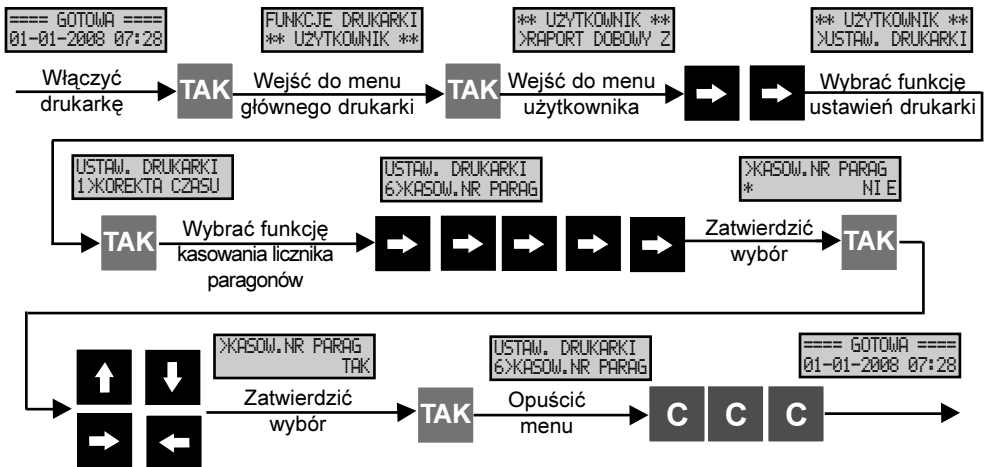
==== GOTOWA ====
01-01-2008 07:28

Włączyć drukarkę

TAK

Wejść do menu głównego drukarki

FUNKCJE DRUKARKI
** UŻYTKOWNIK **

TAK

Wejść do menu użytkownika

** UŻYTKOWNIK **
>RAPORT DOBOWY Z

** UŻYTKOWNIK **
>USTAW. DRUKARKI

Wybrać funkcję ustawień drukarki

USTAW. DRUKARKI
1>KOREKTA CZASU

TAK

Wybrać funkcję kasowania licznika paragonów

USTAW. DRUKARKI
6>KASOW.NR PARAG

Zatwierdzić wybór

>KASOW.NR PARAG
* NIE

TAK

>KASOW.NR PARAG
TAK

Zatwierdzić wybór

TAK

USTAW. DRUKARKI
6>KASOW.NR PARAG

Opuścić menu

C C C

==== GOTOWA ====
01-01-2008 07:28